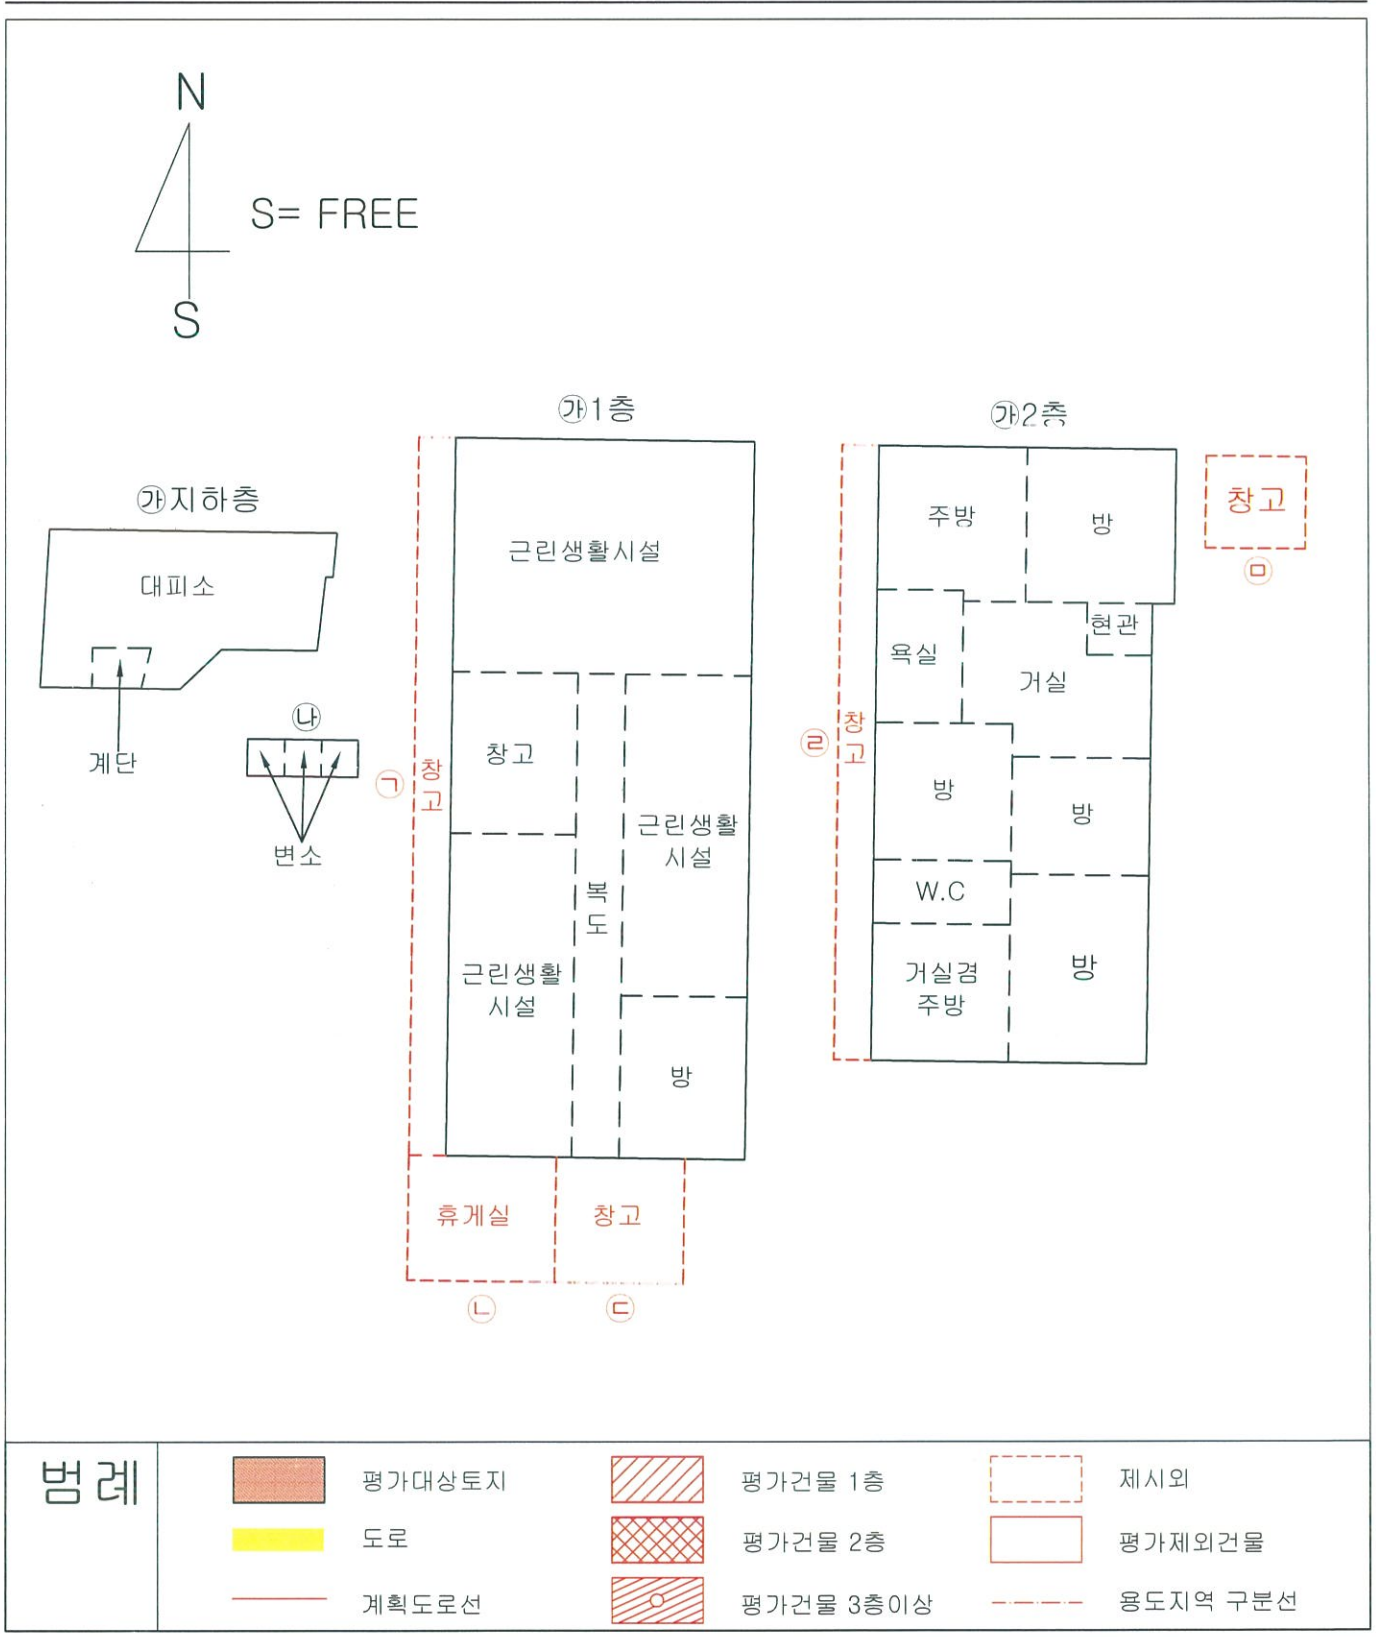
N
S
S= FREE

㉮지하층
대피소
계단

㉯
변소

㉮1층
근린생활시설
창고
복도
근린생활시설
근린생활시설
방
㉠
창고
휴게실
창고
㉡
㉢

㉮2층
주방
방
현관
욕실
거실
방
방
W.C
거실겸주방
방
㉣
창고
창고
㉤

범례
평가대상토지
도로
계획도로선
평가건물 1층
평가건물 2층
평가건물 3층이상
제시외
평가제외건물
용도지역 구분선